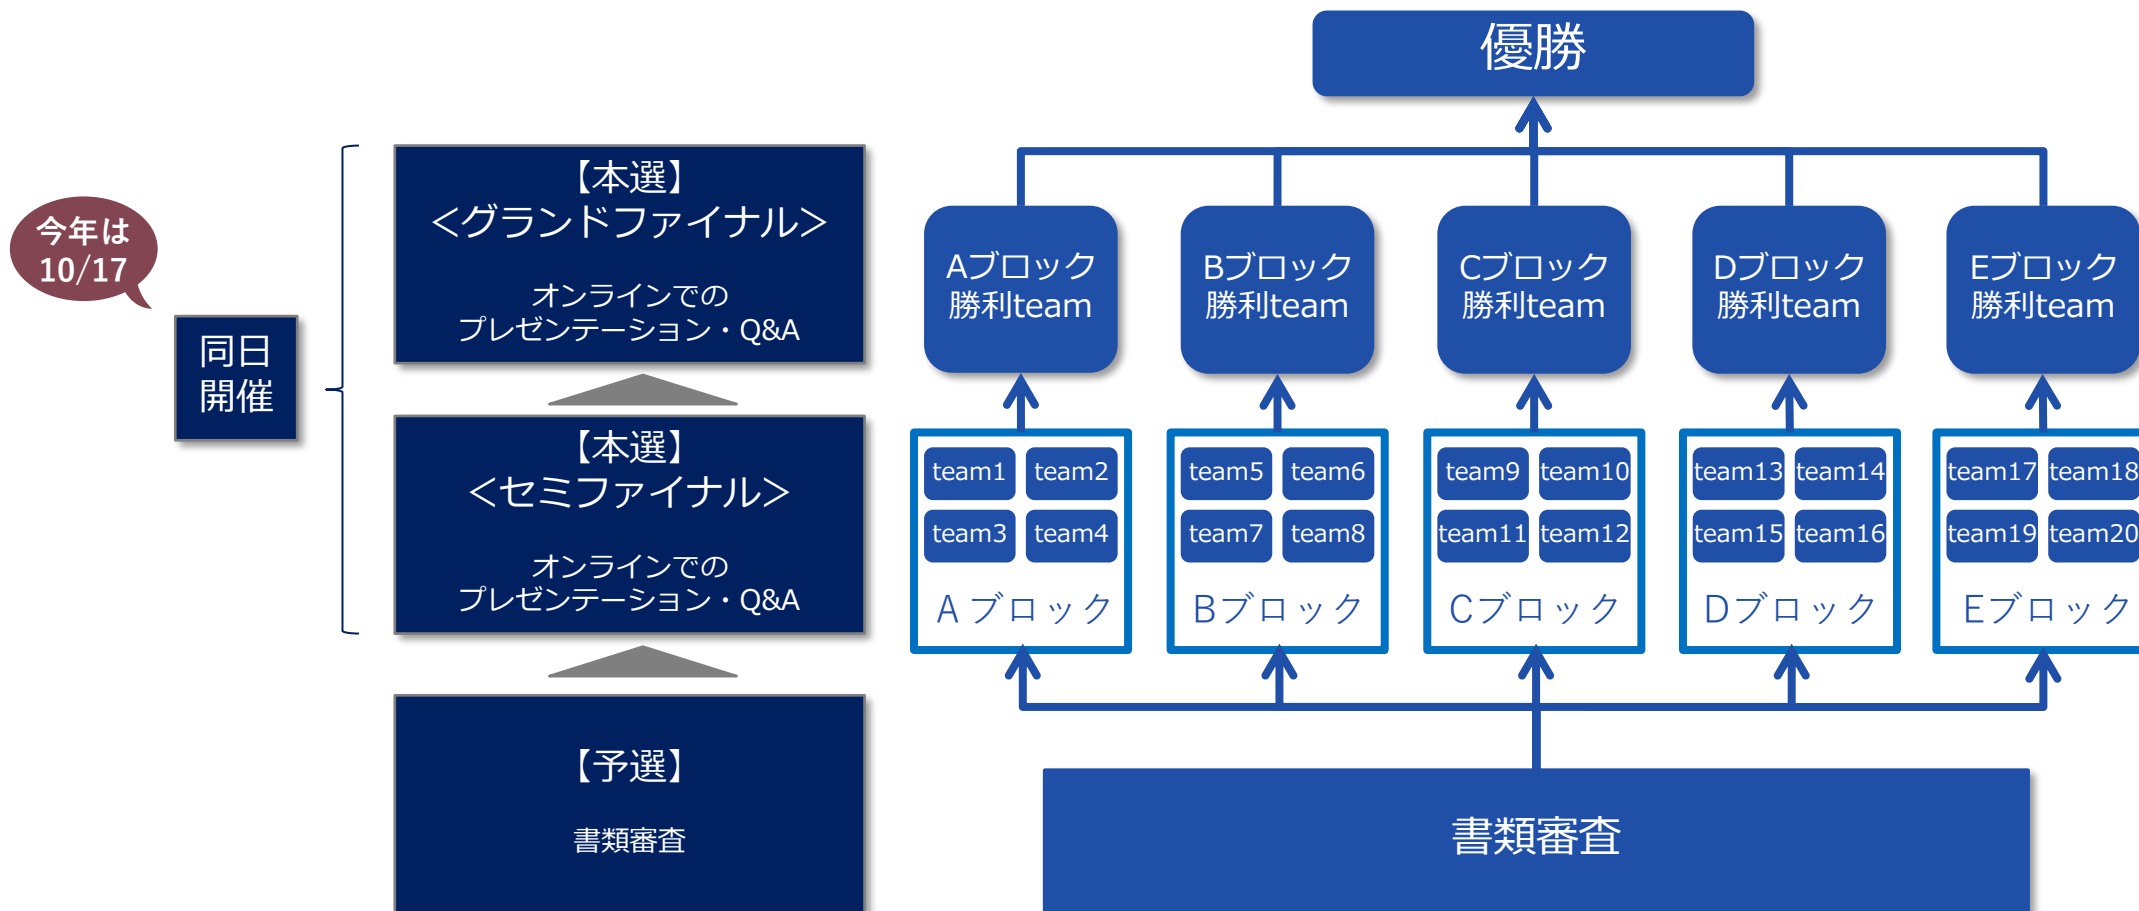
今年は
10/17

同日
開催

【本選】
<グランドファイナル>

オンラインでの
プレゼンテーション・Q&A

【本選】
<セミファイナル>

オンラインでの
プレゼンテーション・Q&A

【予選】

書類審査

優勝

Aブロック
勝利team

Bブロック
勝利team

Cブロック
勝利team

Dブロック
勝利team

Eブロック
勝利team

team1 team2
team3 team4
Aブロック

team5 team6
team7 team8
Bブロック

team9 team10
team11 team12
Cブロック

team13 team14
team15 team16
Dブロック

team17 team18
team19 team20
Eブロック

書類審査